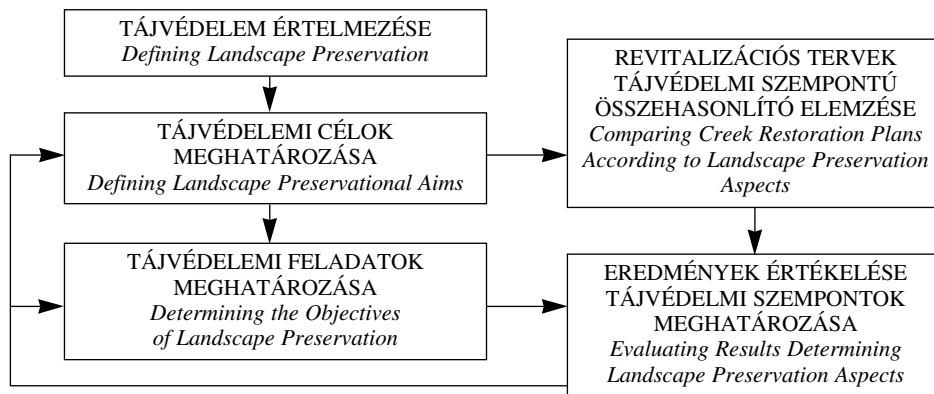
TÁJVÉDELEM ÉRTELMEZÉSE
*Defining Landscape Preservation*

TÁJVÉDELEMI CÉLOK MEGHATÁROZÁSA
*Defining Landscape Preservational Aims*

TÁJVÉDELEMI FELADATOK MEGHATÁROZÁSA
*Determining the Objectives of Landscape Preservation*

REVITALIZÁCIÓS TERVEK TÁJVÉDELMI SZEMPONTÚ ÖSSZEHASONLÍTÓ ELEMZÉSE
*Comparing Creek Restoration Plans According to Landscape Preservation Aspects*

EREDMÉNYEK ÉRTÉKELÉSE TÁJVÉDELMI SZEMPONTOK MEGHATÁROZÁSA
*Evaluating Results Determining Landscape Preservation Aspects*